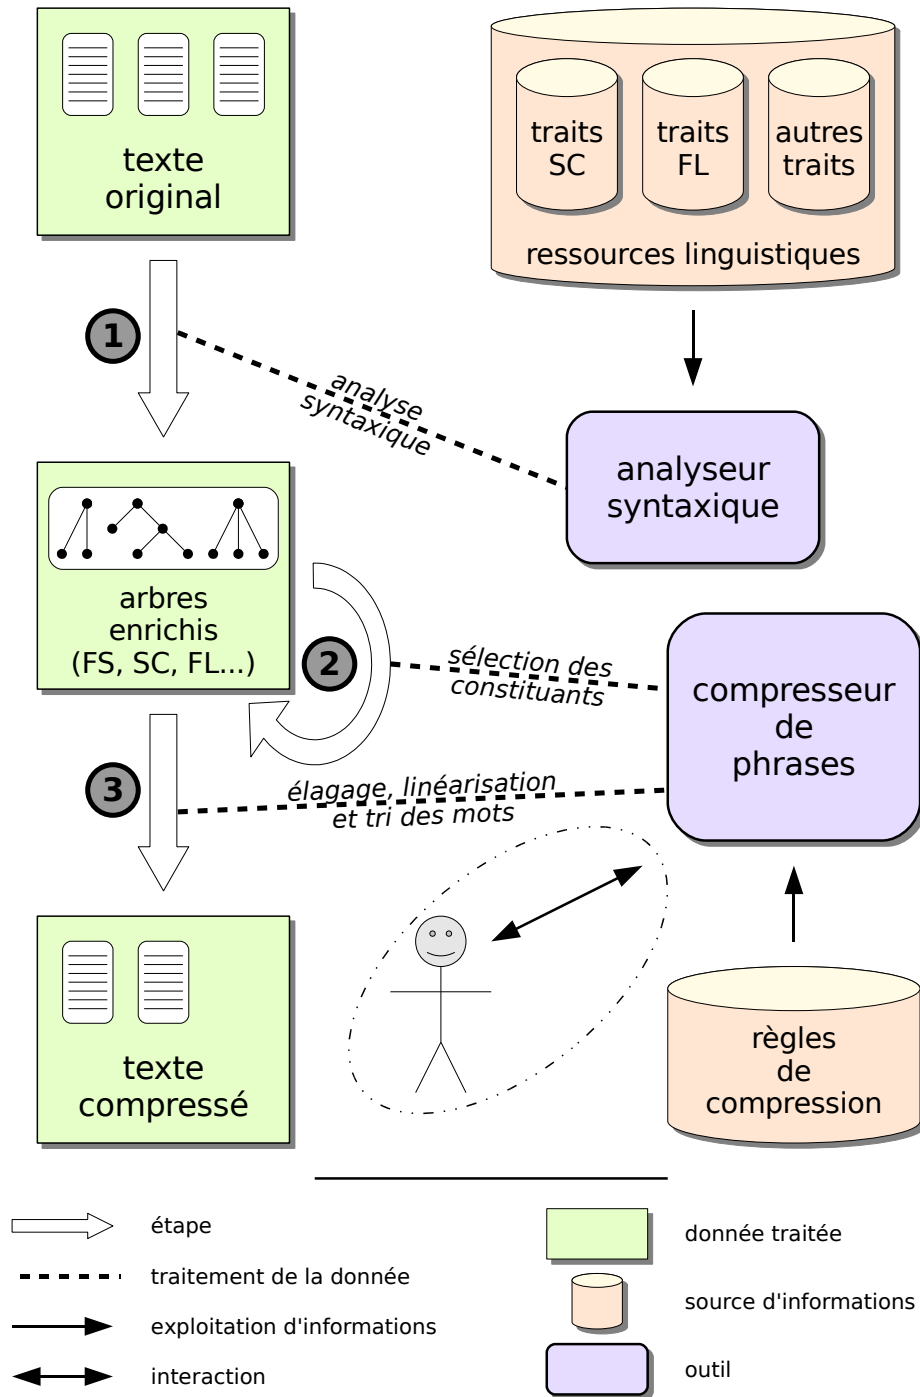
texte original

traits SC

traits FL

autres traits

ressources linguistiques

1

analyse syntaxique

analyseur syntaxique

arbres enrichis (FS, SC, FL...)

2

sélection des constituants

compresseur de phrases

3

élagage, linéarisation et tri des mots

texte compressé

règles de compression

étape

traitement de la donnée

exploitation d'informations

interaction

donnée traitée

source d'informations

outil